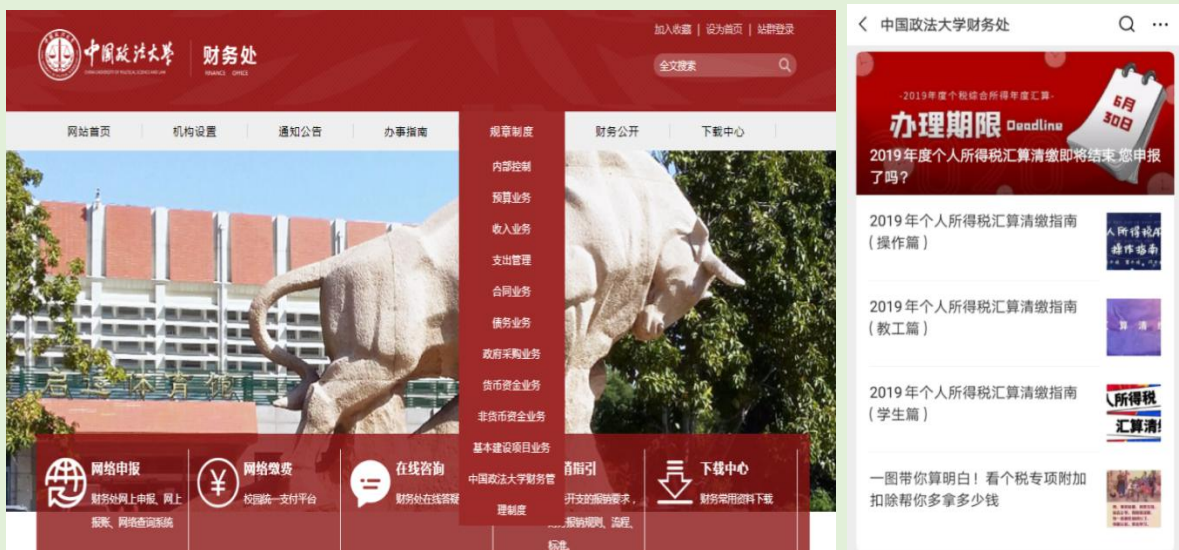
中国政法大学 CHINA UNIVERSITY OF POLITICAL SCIENCE AND LAW
财务处 FINANCE OFFICE

加入收藏 | 设为首页 | 站群登录

全文搜索

网站首页 机构设置 通知公告 办事指南 规章制度 财务公开 下载中心

内部控制
预算业务
收入业务
支出管理
合同业务
债务业务
政府采购业务
货币资金业务
非货币资金业务
基本建设项目业务
中国政法大学财务管理制度

网络申报
财务处网上申报、网上报账、网络查询系统

网络缴费
校园统一支付平台

在线咨询
财务处在线答疑

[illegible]指引
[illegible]开支的报销要求，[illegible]报销规则、流程、标准。

下载中心
财务常用资料下载

中国政法大学财务处

-2019年度个税综合所得年度汇算-
办理期限 Deadline
6月30日

2019年度个人所得税汇算清缴即将结束 您申报了吗？

2019年个人所得税汇算清缴指南（操作篇）

2019年个人所得税汇算清缴指南（教工篇）

2019年个人所得税汇算清缴指南（学生篇）

一图带你算明白！看个税专项附加扣除帮你多拿多少钱

人所得税 操作指南

算 清

人所得税 汇算清